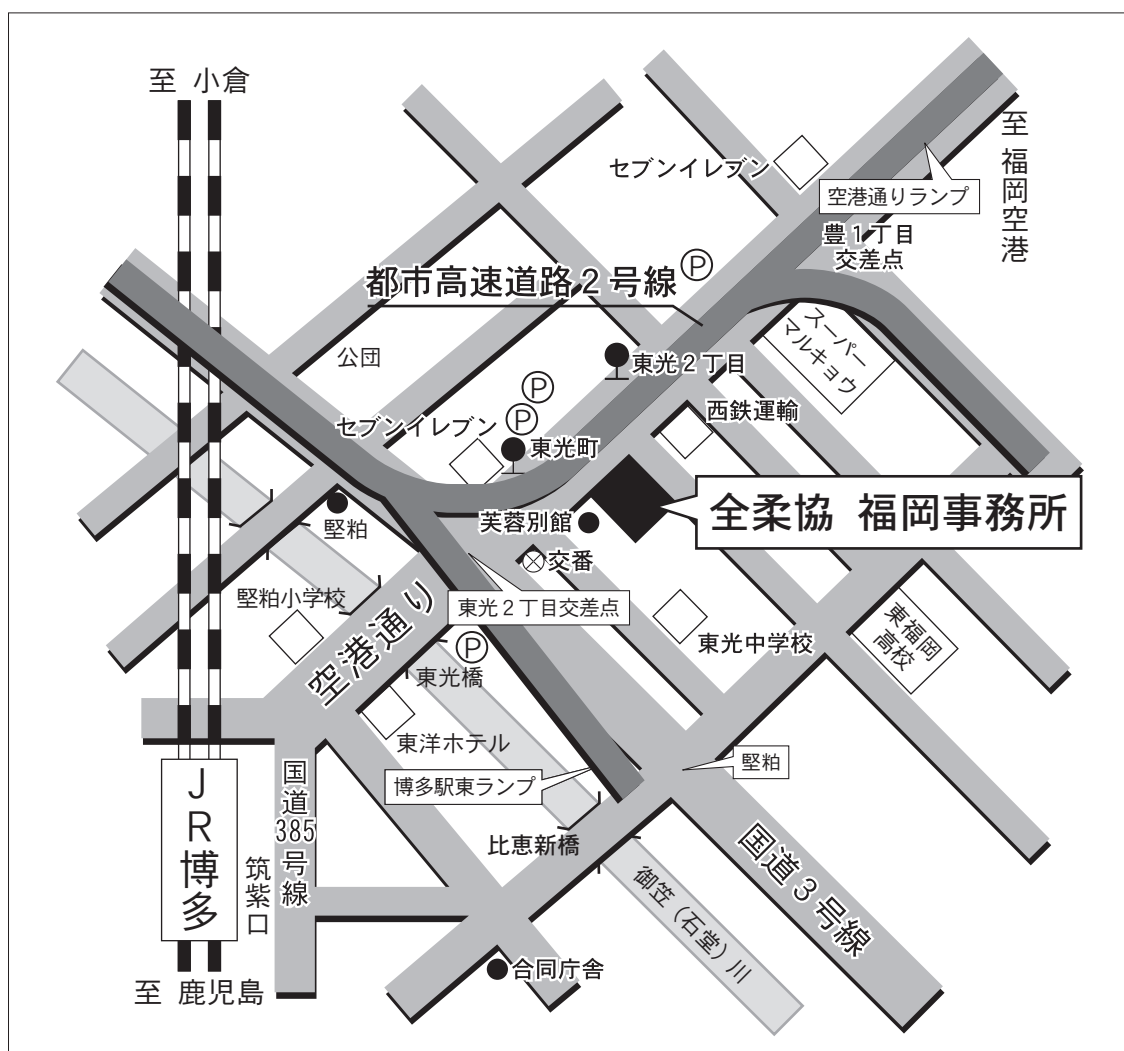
至 小倉

至 福岡空港

セブンイレブン

空港通りランプ

豊1丁目 交差点

都市高速道路2号線 Ⓟ

スーパー マルキョウ

公団

東光2丁目

Ⓟ

セブンイレブン Ⓟ

東光町

西鉄運輸

堅粕

芙蓉別館

全柔協 福岡事務所

⊗交番

堅粕小学校

東光2丁目交差点

東福岡高校

空港通り

Ⓟ

東光橋

東光中学校

東洋ホテル

国道385号線

博多駅東ランプ

堅粕

JR博多

筑紫口

比恵新橋

国道3号線

御笠（石堂）川

合同庁舎

至 鹿児島